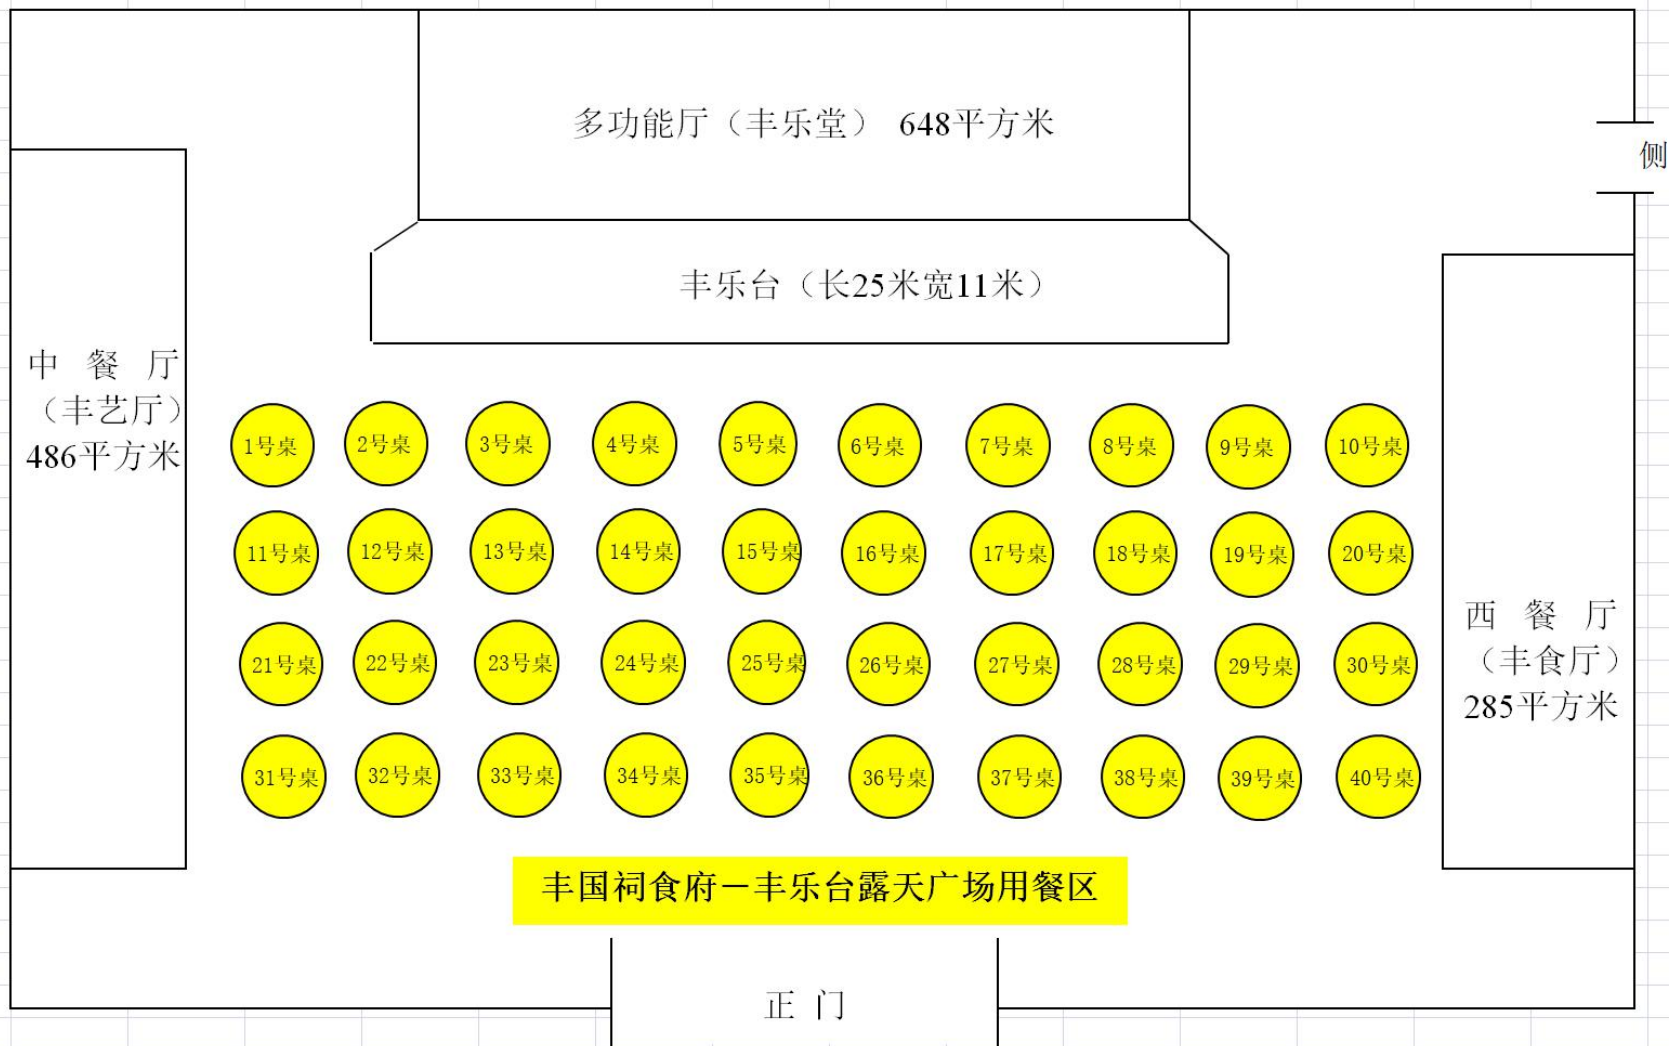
多功能厅（丰乐堂） 648平方米

侧

丰乐台（长25米宽11米）

中 餐 厅（丰艺厅）486平方米

1号桌 2号桌 3号桌 4号桌 5号桌 6号桌 7号桌 8号桌 9号桌 10号桌

11号桌 12号桌 13号桌 14号桌 15号桌 16号桌 17号桌 18号桌 19号桌 20号桌

21号桌 22号桌 23号桌 24号桌 25号桌 26号桌 27号桌 28号桌 29号桌 30号桌

31号桌 32号桌 33号桌 34号桌 35号桌 36号桌 37号桌 38号桌 39号桌 40号桌

西 餐 厅（丰食厅）285平方米

丰国祠食府－丰乐台露天广场用餐区

正 门